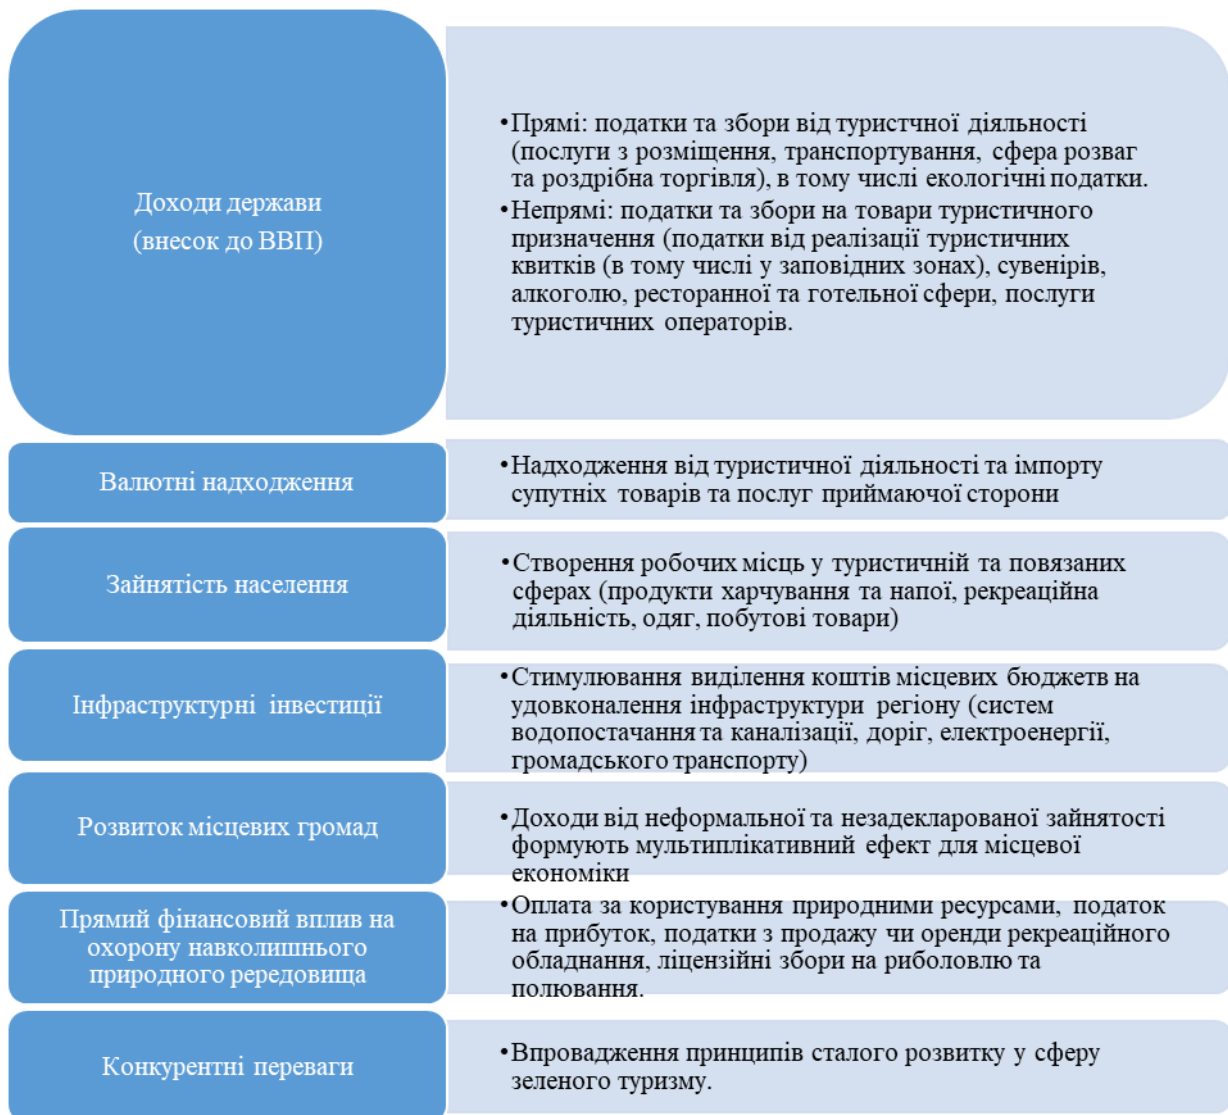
Доходи держави (внесок до ВВП)

•Прямі: податки та збори від туристчної діяльності (послуги з розміщення, транспортування, сфера розваг та роздрібна торгівля), в тому числі екологічні податки.
•Непрямі: податки та збори на товари туристичного призначення (податки від реалізації туристичних квитків (в тому числі у заповідних зонах), сувенірів, алкоголю, ресторанної та готельної сфери, послуги туристичних операторів.

Валютні надходження

•Надходження від туристичної діяльності та імпорту супутніх товарів та послуг приймаючої сторони

Зайнятість населення

•Створення робочих місць у туристичній та повязаних сферах (продукти харчування та напої, рекреаційна діяльність, одяг, побутові товари)

Інфраструктурні інвестиції

•Стимулювання виділення коштів місцевих бюджетв на удовконалення інфраструктури регіону (систем водопостачання та каналізації, доріг, електроенергії, громадського транспорту)

Розвиток місцевих громад

•Доходи від неформальної та незадекларованої зайнятості формують мультиплікативний ефект для місцевої економіки

Прямий фінансовий вплив на охорону навколишнього природного редедовища

•Оплата за користування природними ресурсами, податок на прибуток, податки з продажу чи оренди рекреаційного обладнання, ліцензійні збори на риболовлю та полювання.

Конкурентні переваги

•Впровадження принципів сталого розвитку у сферу зеленого туризму.